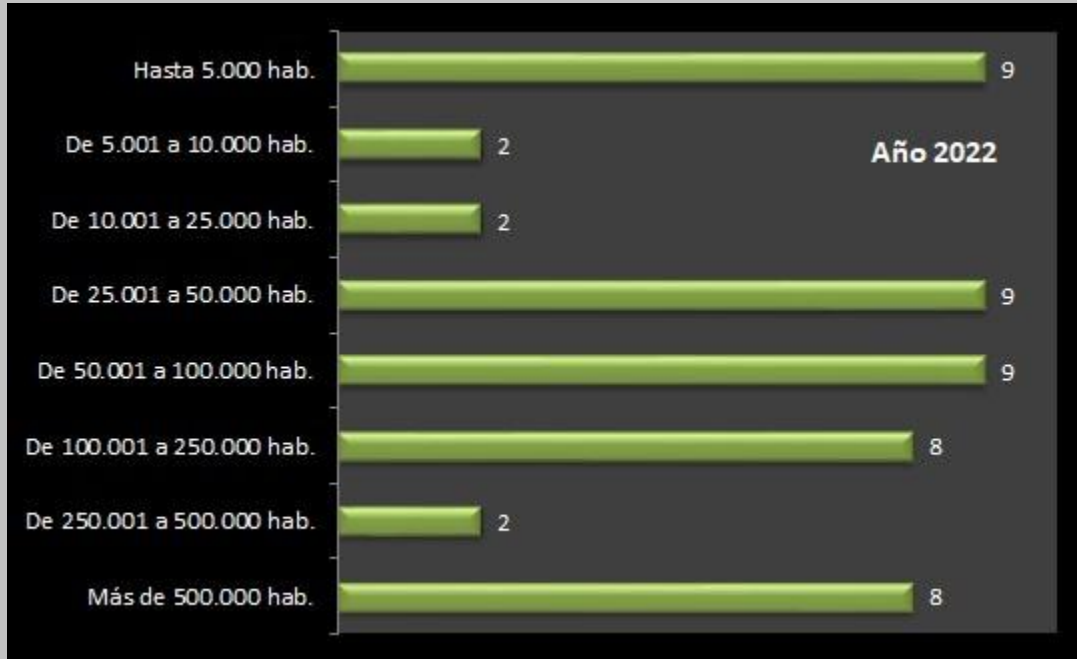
Año 2022

| | |
|---|---|
| Hasta 5.000 hab. | 9 |
| De 5.001 a 10.000 hab. | 2 |
| De 10.001 a 25.000 hab. | 2 |
| De 25.001 a 50.000 hab. | 9 |
| De 50.001 a 100.000 hab. | 9 |
| De 100.001 a 250.000 hab. | 8 |
| De 250.001 a 500.000 hab. | 2 |
| Más de 500.000 hab. | 8 |